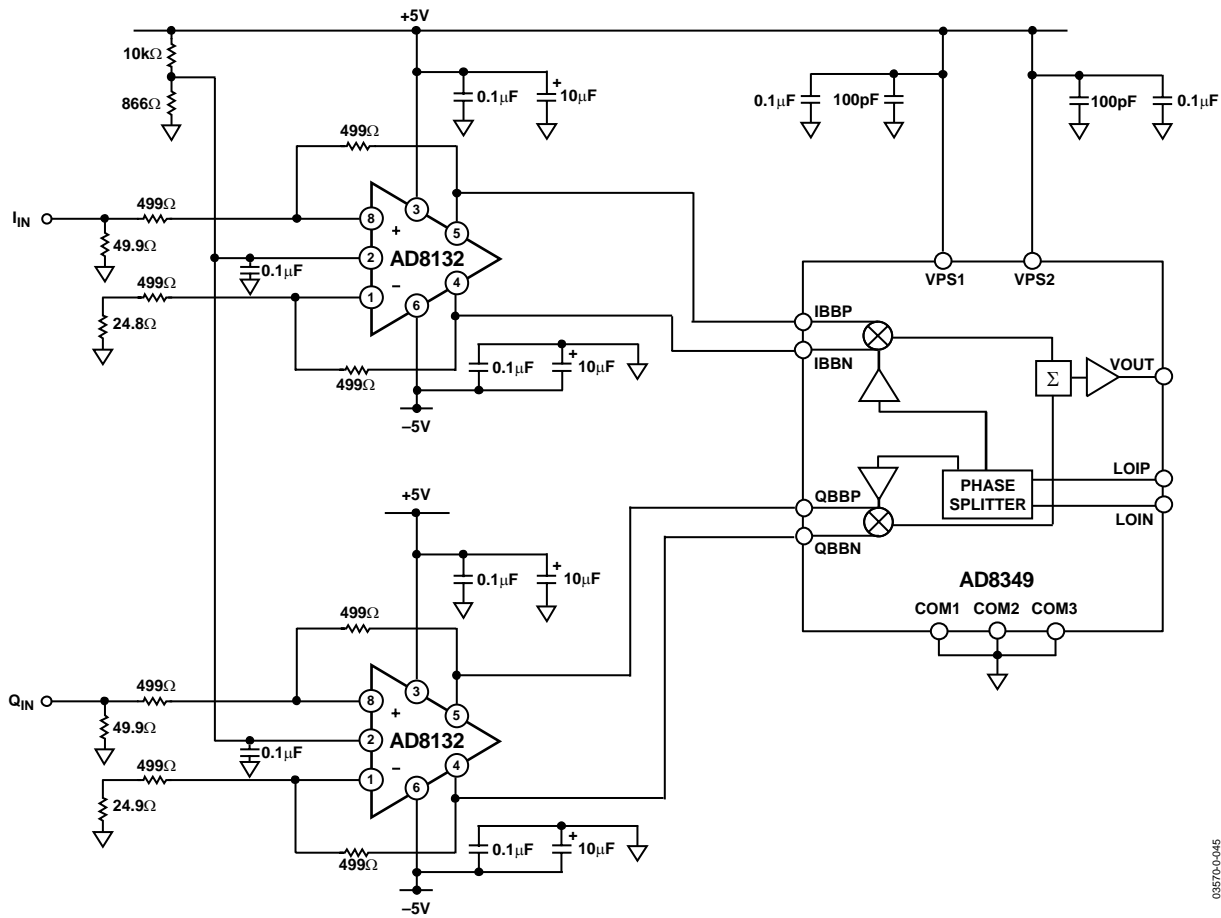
+5V

10kΩ

866Ω

0.1μF

10μF

0.1μF

100pF

100pF

0.1μF

499Ω

$I_{IN}$

499Ω

49.9Ω

8

3

+

5

2

0.1μF

AD8132

4

499Ω

1

–

6

24.8Ω

VPS1

VPS2

IBBP

IBBN

0.1μF

10μF

499Ω

–5V

Σ

VOUT

LOIP

PHASE SPLITTER

QBBP

LOIN

QBBN

+5V

0.1μF

10μF

AD8349

COM1

COM2

COM3

499Ω

$Q_{IN}$

499Ω

49.9Ω

8

3

+

5

2

0.1μF

AD8132

4

499Ω

1

–

6

24.9Ω

0.1μF

10μF

499Ω

–5V

03570-0-045